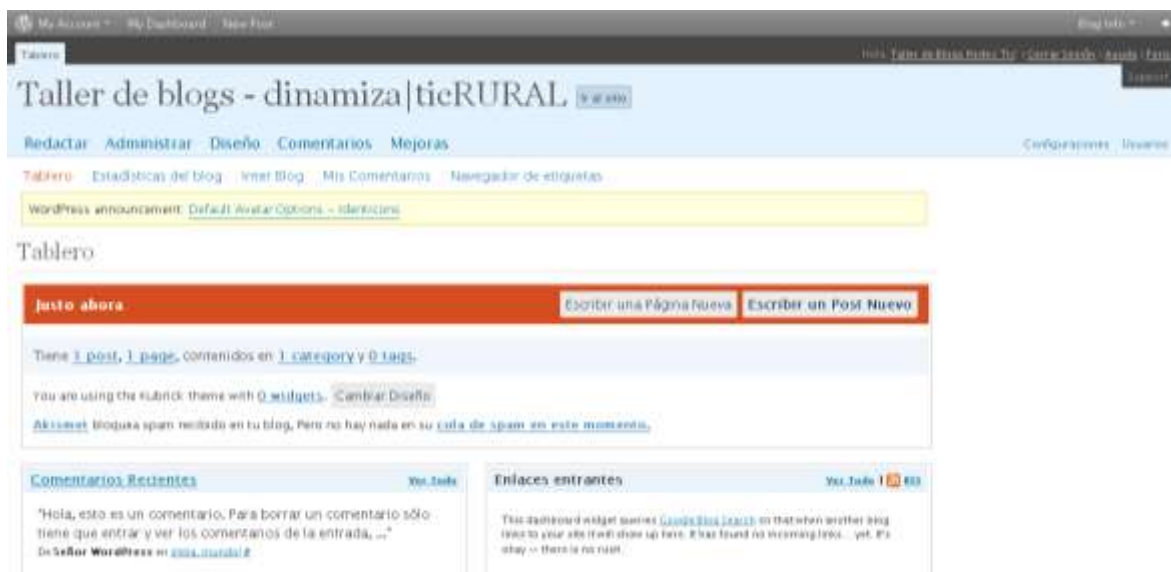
My Account · My Dashboard · New Post

Blog Info · 

Tablero

Hola, Taller de Blogs Rodeo Tic | Cerrar Sesión | Ayuda | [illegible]

Support

Taller de blogs - dinamiza|ticRURAL Ir al sitio

Redactar Administrar Diseño Comentarios Mejoras

Configuraciones Usuarios

Tablero Estadísticas del blog Inter Blog Mis Comentarios Navegador de etiquetas

WordPress announcement: Default Avatar Options – Identicons

Tablero

Justo ahora

Escribir una Página Nueva Escribir un Post Nuevo

Tiene 1 post, 1 page, contenidos en 1 category y 0 tags.

You are using the Kubrick theme with 0 widgets. Cambiar Diseño

Akismet bloquea spam recibido en tu blog. Pero no hay nada en su cola de spam en este momento.

Comentarios Recientes

Ver Todo

"Hola, esto es un comentario. Para borrar un comentario sólo tiene que entrar y ver los comentarios de la entrada, ..."

De Señor WordPress en ¡Hola, mundo! #

Enlaces entrantes

Ver Todo | RSS

This dashboard widget queries Google Blog Search so that when another blog links to your site it will show up here. It has found no incoming links... yet. It's okay — there is no rush.